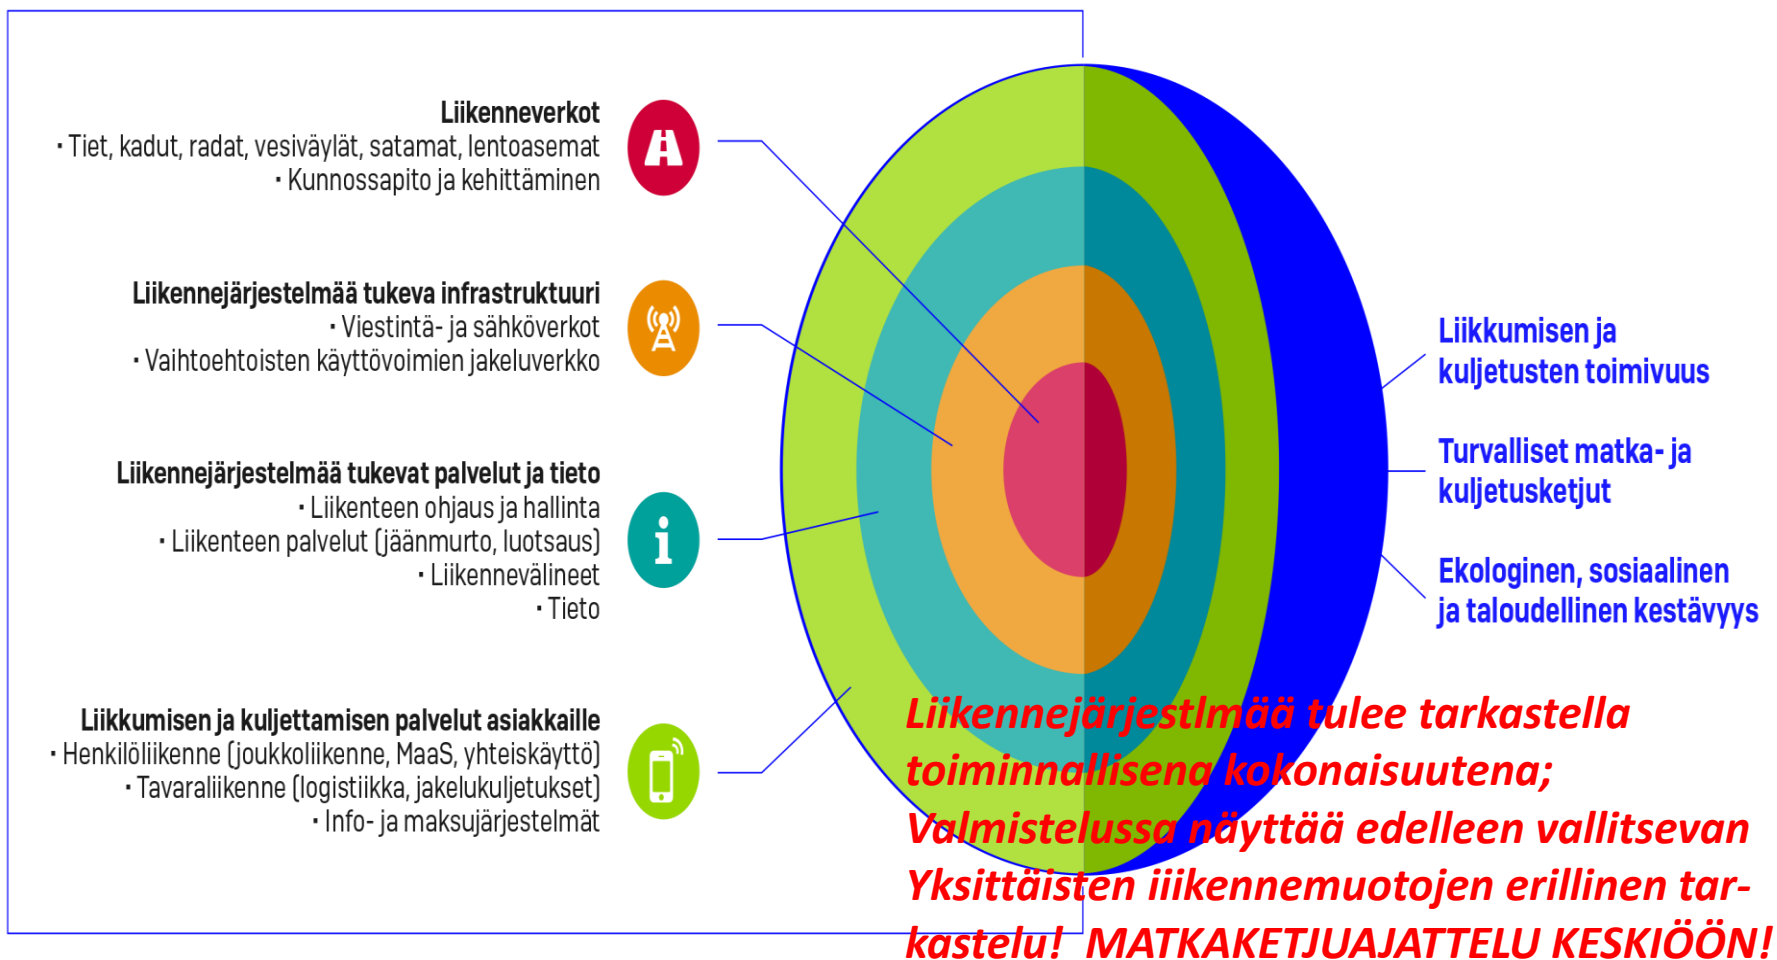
Liikenneverkot
· Tiet, kadut, radat, vesiväylät, satamat, lentoasemat
· Kunnossapito ja kehittäminen

Liikennejärjestelmää tukeva infrastruktuuri
· Viestintä- ja sähköverkot
· Vaihtoehtoisten käyttövoimien jakeluverkko

Liikennejärjestelmää tukevat palvelut ja tieto
· Liikenteen ohjaus ja hallinta
· Liikenteen palvelut (jäänmurto, luotsaus)
· Liikennevälineet
· Tieto

Liikkumisen ja kuljettamisen palvelut asiakkaille
· Henkilöliikenne (joukkoliikenne, MaaS, yhteiskäyttö)
· Tavaraliikenne (logistiikka, jakelukuljetukset)
· Info- ja maksujärjestelmät

Liikkumisen ja kuljetusten toimivuus

Turvalliset matka- ja kuljetusketjut

Ekologinen, sosiaalinen ja taloudellinen kestävyys

Liikennejärjestlmää tulee tarkastella toiminnallisena kokonaisuutena; Valmistelussa näyttää edelleen vallitsevan Yksittäisten iiikennemuotojen erillinen tarkastelu! MATKAKETJUAJATTELU KESKIÖÖN!